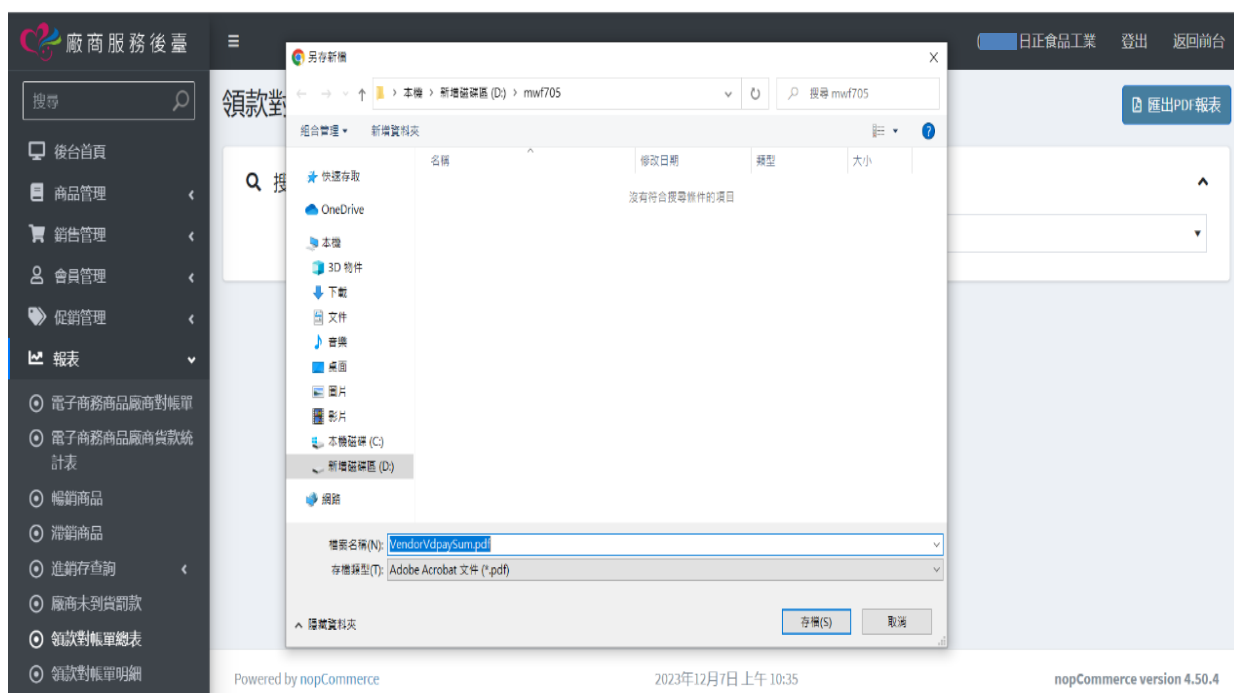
廠商服務後臺

搜尋

後台首頁
商品管理
銷售管理
會員管理
促銷管理
報表
電子商務商品廠商對帳單
電子商務商品廠商貨款統計表
暢銷商品
滯銷商品
進銷存查詢
廠商未到貨罰款
領款對帳單總表
領款對帳單明細

(日正食品工業　登出　返回前台

領款對

搜

匯出PDF報表

另存新檔

本機 › 新增磁碟區 (D:) › mwf705

搜尋 mwf705

組合管理 ▾　新增資料夾

快速存取
OneDrive
本機
3D 物件
下載
文件
音樂
桌面
圖片
影片
本機磁碟 (C:)
新增磁碟區 (D:)
網路

| 名稱 | 修改日期 | 類型 | 大小 |
|---|---|---|---|
| | 沒有符合搜尋條件的項目 | | |

檔案名稱(N): VendorVdpaySum.pdf
存檔類型(T): Adobe Acrobat 文件 (*.pdf)

隱藏資料夾

存檔(S)　取消

Powered by nopCommerce　2023年12月7日 上午 10:35　nopCommerce version 4.50.4